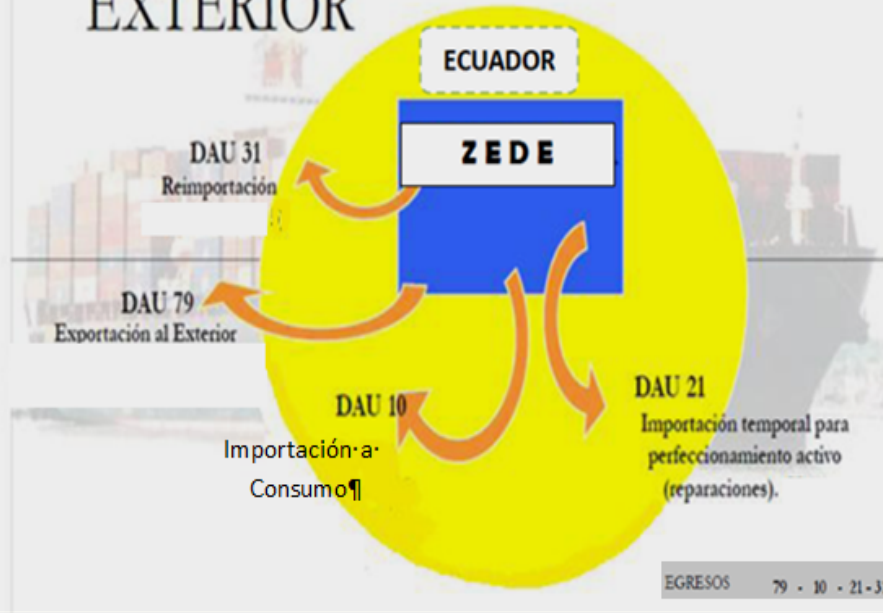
EXTERIOR

ECUADOR

ZEDE

DAU 31
Reimportación

DAU 79
Exportación al Exterior

DAU 10
Importación·a·Consumo¶

DAU 21
Importación temporal para perfeccionamiento activo (reparaciones).

EGRESOS 79 - 10 - 21 - 3